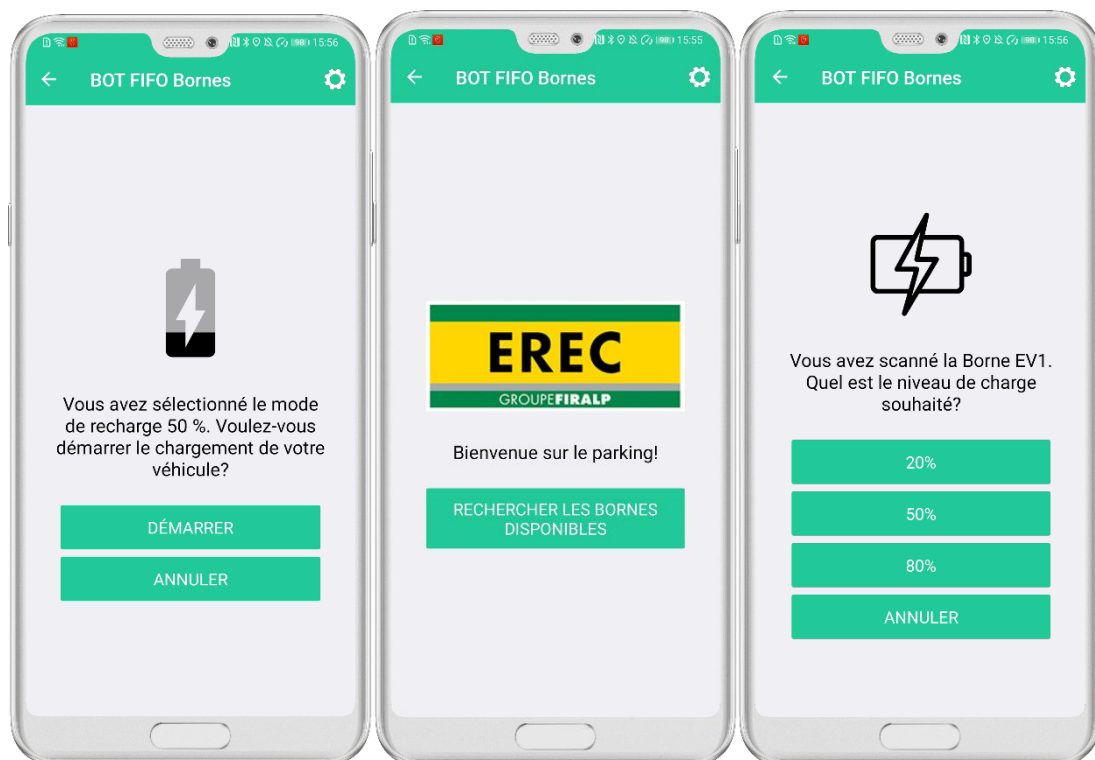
15:56

BOT FIFO Bornes

Vous avez sélectionné le mode de recharge 50 %. Voulez-vous démarrer le chargement de votre véhicule?

DÉMARRER

ANNULER

15:55

BOT FIFO Bornes

EREC

GROUPEFIRALP

Bienvenue sur le parking!

RECHERCHER LES BORNES DISPONIBLES

15:56

BOT FIFO Bornes

Vous avez scanné la Borne EV1. Quel est le niveau de charge souhaité?

20%

50%

80%

ANNULER